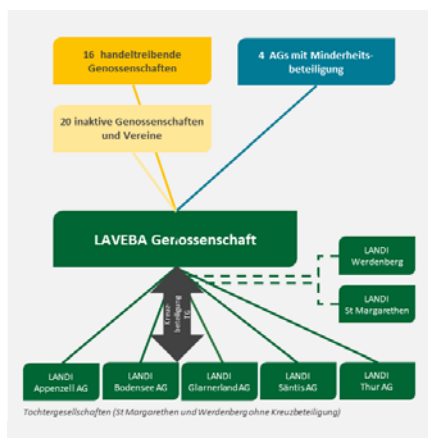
16 handeltreibende Genossenschaften

4 AGs mit Minderheitsbeteiligung

20 inaktive Genossenschaften und Vereine

LAVEBA Genossenschaft

LANDI Werdenberg

LANDI St Margarethen

Kreuzbeteiligung 1%

LANDI Appenzell AG

LANDI Bodensee AG

LANDI Glarnerland AG

LANDI Säntis AG

LANDI Thur AG

Tochtergesellschaften (St Margarethen und Werdenberg ohne Kreuzbeteiligung)